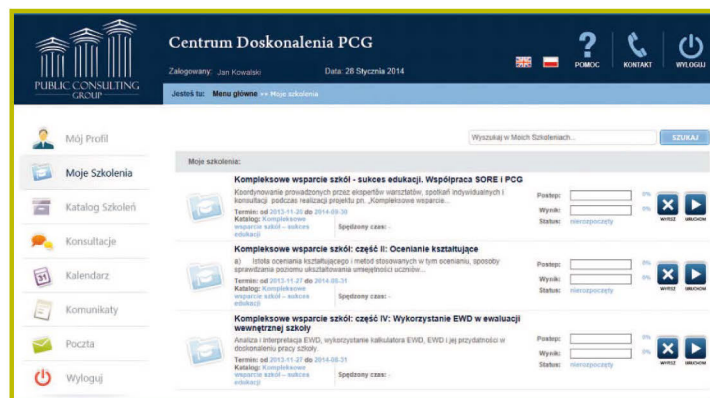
PUBLIC CONSULTING GROUP

Centrum Doskonalenia PCG

Zalogowany: Jan Kowalski

Data: 28 Stycznia 2014

POMOC

KONTAKT

WYLOGUJ

Jesteś tu: Menu główne >> Moje szkolenia

Mój Profil

Moje Szkolenia

Katalog Szkoleń

Konsultacje

Kalendarz

Komunikaty

Poczta

Wyloguj

Wyszukaj w Moich Szkoleniach...

SZUKAJ

Moje szkolenia:

Kompleksowe wsparcie szkół - sukces edukacji. Współpraca SORE i PCG

Koordynowanie prowadzonych przez ekspertów warsztatów, spotkań indywidualnych i konsultacji podczas realizacji projektu pn. „Kompleksowe wsparcie...

Termin: od 2013-11-20 do 2014-09-30

Katalog: Kompleksowe wsparcie szkół – sukces edukacji

Spędzony czas: -

Postęp: 0%

Wynik: 0%

Status: nierozpoczęty

WYPISZ

URUCHOM

Kompleksowe wsparcie szkół: część II: Ocenianie kształtujące

a) Istota oceniania kształtującego i metod stosowanych w tym ocenianiu, sposoby sprawdzania poziomu ukształtowania umiejętności uczniów...

Termin: od 2013-11-27 do 2014-08-31

Katalog: Kompleksowe wsparcie szkół – sukces edukacji

Spędzony czas: -

Postęp: 0%

Wynik: 0%

Status: nierozpoczęty

WYPISZ

URUCHOM

Kompleksowe wsparcie szkół: część IV: Wykorzystanie EWD w ewaluacji wewnętrznej szkoły

Analiza i interpretacja EWD, wykorzystanie kalkulatora EWD, EWD i jej przydatności w doskonaleniu pracy szkoły.

Termin: od 2013-11-27 do 2014-08-31

Katalog: Kompleksowe wsparcie szkół – sukces edukacji

Spędzony czas: -

Postęp: 0%

Wynik: 0%

Status: nierozpoczęty

WYPISZ

URUCHOM